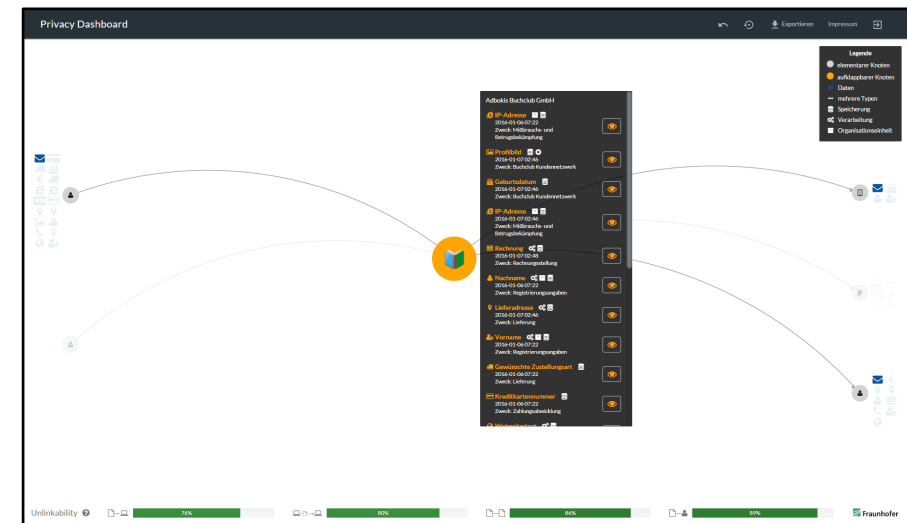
Privacy Dashboard

Exportieren Impressum

Legende
elementarer Knoten
aufklappbarer Knoten
Daten
mehrere Typen
Speicherung
Verarbeitung
Organisationseinheit

Adbokis Buchclub GmbH

IP-Adresse
2016-01-06 07:22
Zweck: Mißbrauchs- und Betrugsbekämpfung

Profilbild
2016-01-07 02:46
Zweck: Buchclub Kundennetzwerk

Geburtsdatum
2016-01-07 02:46
Zweck: Buchclub Kundennetzwerk

IP-Adresse
2016-01-07 02:46
Zweck: Mißbrauchs- und Betrugsbekämpfung

Rechnung
2016-01-07 02:48
Zweck: Rechnungsstellung

Nachname
2016-01-06 07:22
Zweck: Registrierungsangaben

Lieferadresse
2016-01-07 02:46
Zweck: Lieferung

Vorname
2016-01-06 07:22
Zweck: Registrierungsangaben

Gewünschte Zustellungsart
2016-01-06 07:22
Zweck: Lieferung

Kreditkartennummer
2016-01-06 07:22
Zweck: Zahlungsabwicklung

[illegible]

Unlinkability 76% 80% 86% 89% Fraunhofer